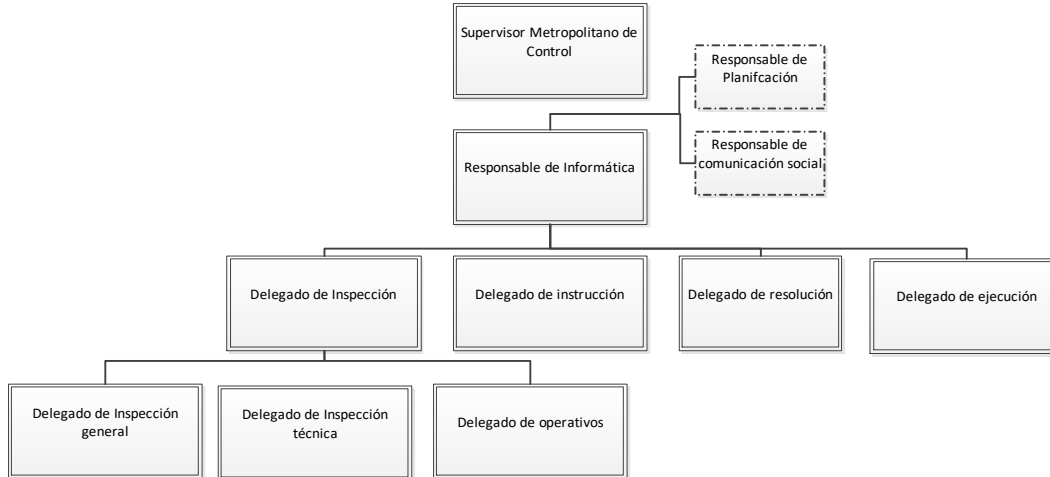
Supervisor Metropolitano de Control

Responsable de Planifcación

Responsable de Informática

Responsable de comunicación social

Delegado de Inspección

Delegado de instrucción

Delegado de resolución

Delegado de ejecución

Delegado de Inspección general

Delegado de Inspección técnica

Delegado de operativos